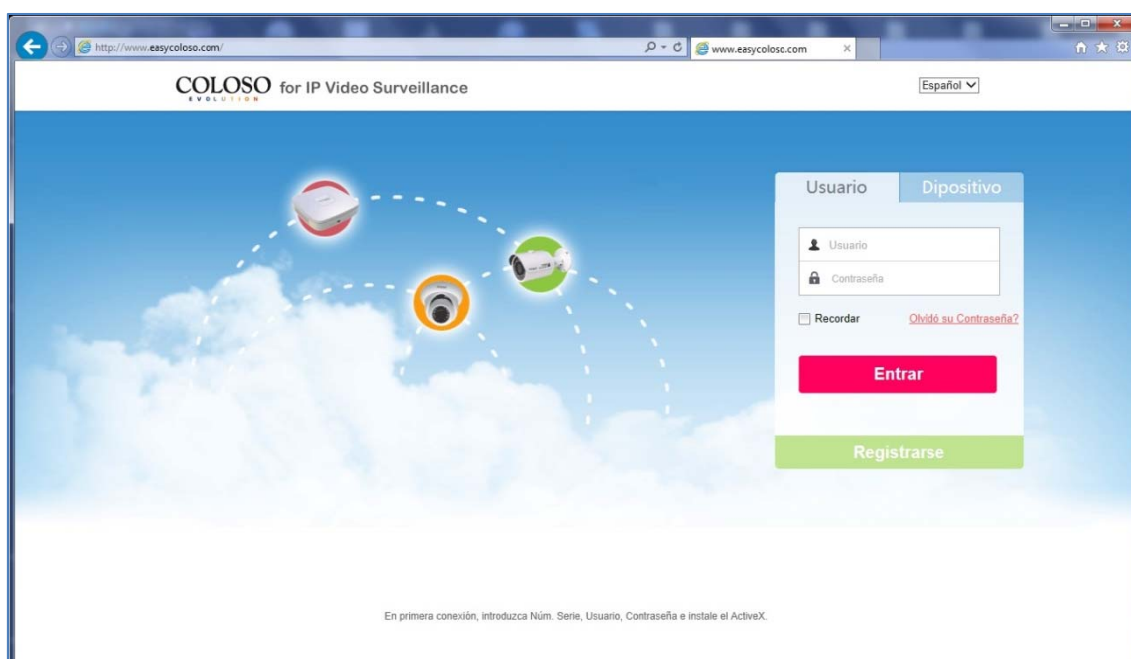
http://www.easycoloso.com/

www.easycolosc.com

COLOSO EVOLUTION for IP Video Surveillance

Español

Usuario

Dipositivo

Usuario

Contraseña

Recordar

Olvidó su Contraseña?

Entrar

Registrarse

En primera conexión, introduzca Núm. Serie, Usuario, Contraseña e instale el ActiveX.